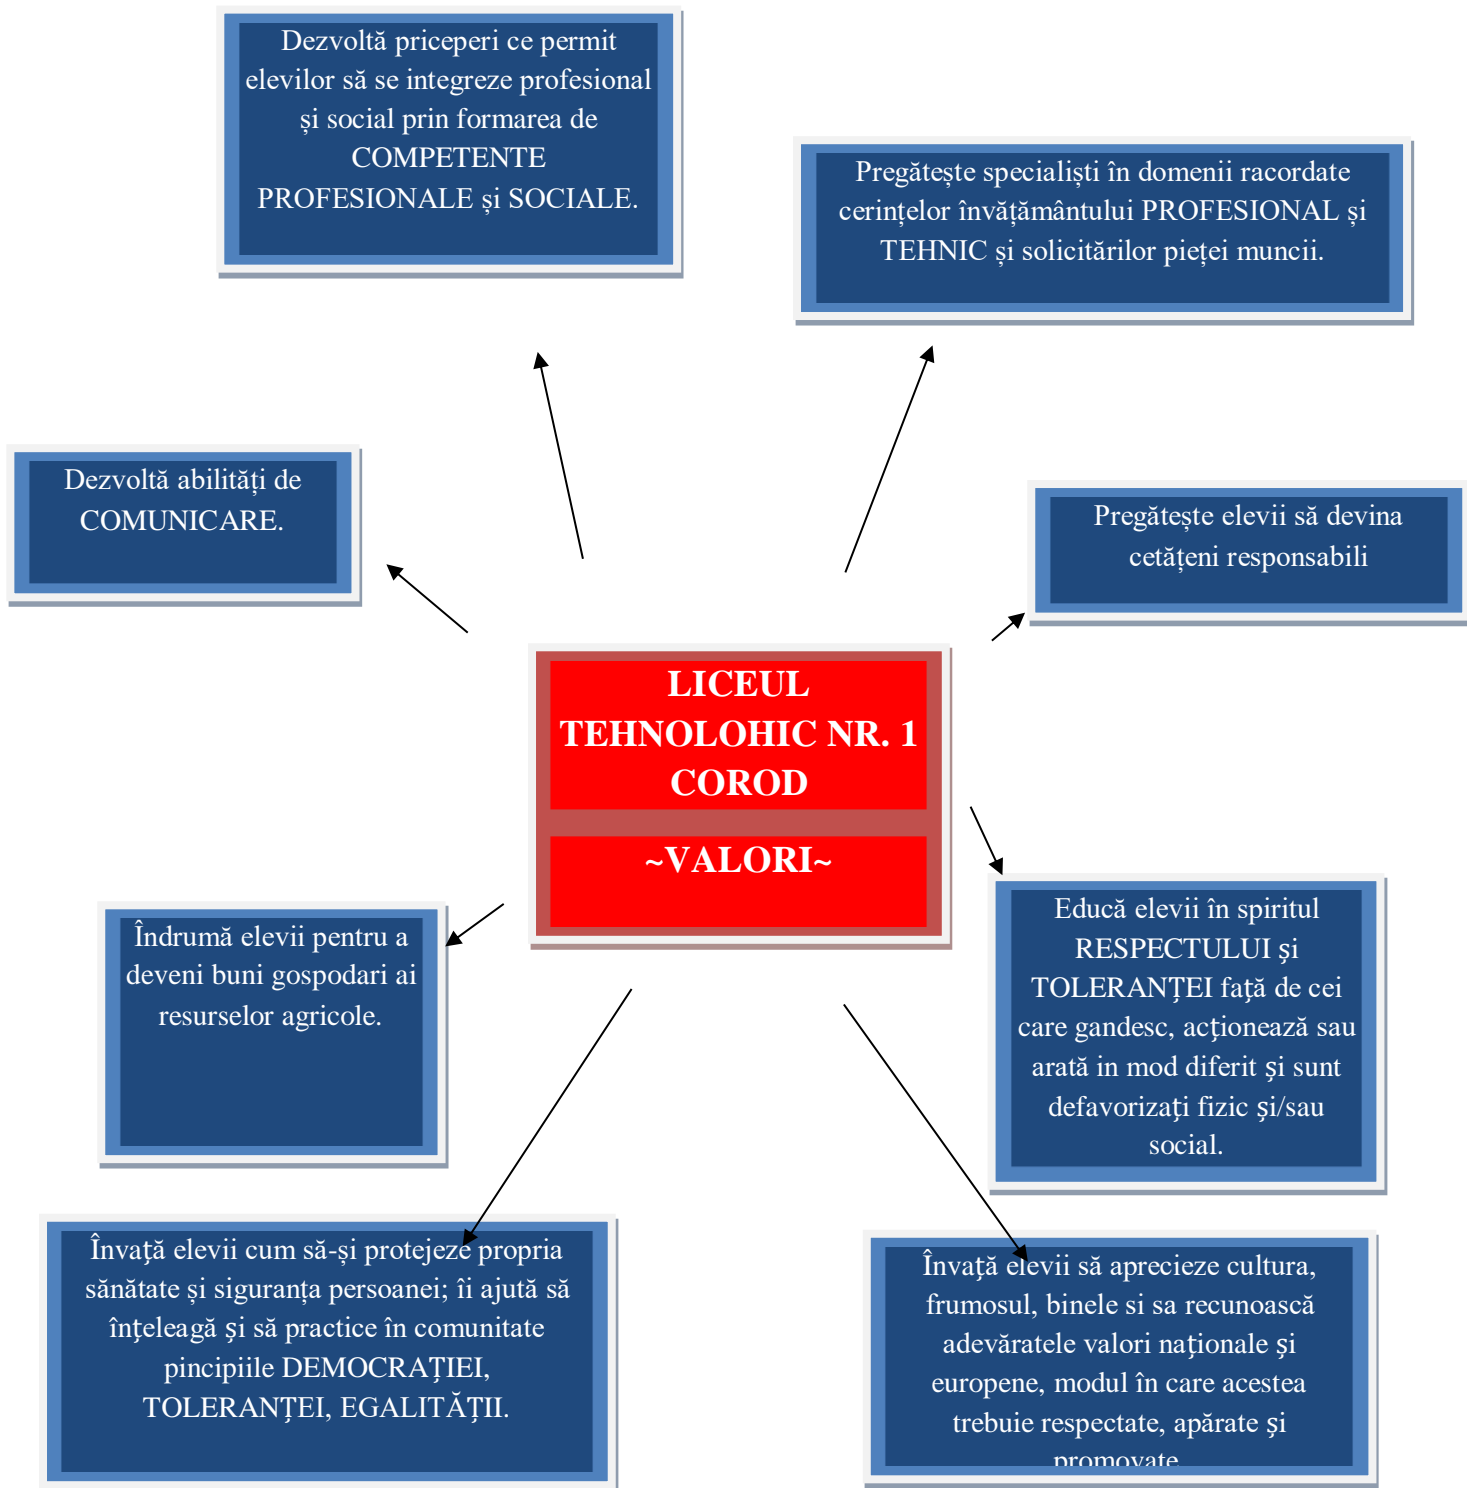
Dezvoltă priceperi ce permit elevilor să se integreze profesional şi social prin formarea de COMPETENTE PROFESIONALE şi SOCIALE.

Pregăteşte specialişti în domenii racordate cerinţelor învăţământului PROFESIONAL şi TEHNIC şi solicitărilor pieţei muncii.

Dezvoltă abilităţi de COMUNICARE.

Pregăteşte elevii să devina cetăţeni responsabili

LICEUL TEHNOLOHIC NR. 1 COROD

~VALORI~

Îndrumă elevii pentru a deveni buni gospodari ai resurselor agricole.

Educă elevii în spiritul RESPECTULUI şi TOLERANŢEI faţă de cei care gandesc, acţionează sau arată in mod diferit şi sunt defavorizaţi fizic şi/sau social.

Învaţă elevii cum să-şi protejeze propria sănătate şi siguranţa persoanei; îi ajută să înţeleagă şi să practice în comunitate pincipiile DEMOCRAŢIEI, TOLERANŢEI, EGALITĂŢII.

Învaţă elevii să aprecieze cultura, frumosul, binele si sa recunoască adevăratele valori naţionale şi europene, modul în care acestea trebuie respectate, apărate şi promovate